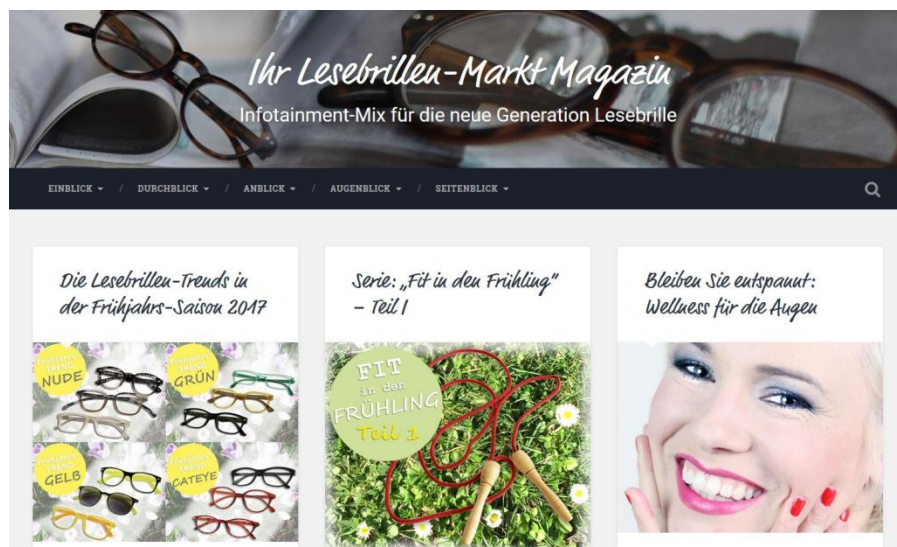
Ihr Lesebrillen-Markt Magazin

Infotainment-Mix für die neue Generation Lesebrille

EINBLICK / DURCHBLICK / ANBLICK / AUGENBLICK / SEITENBLICK

Die Lesebrillen-Trends in der Frühjahrs-Saison 2017

Frühjahrs TREND NUDE

Frühjahrs TREND GRÜN

Frühjahrs TREND GELB

Frühjahrs TREND CATEYE

Serie: „Fit in den Frühling" – Teil I

FIT in den FRÜHLING Teil 1

Bleiben Sie entspannt: Wellness für die Augen